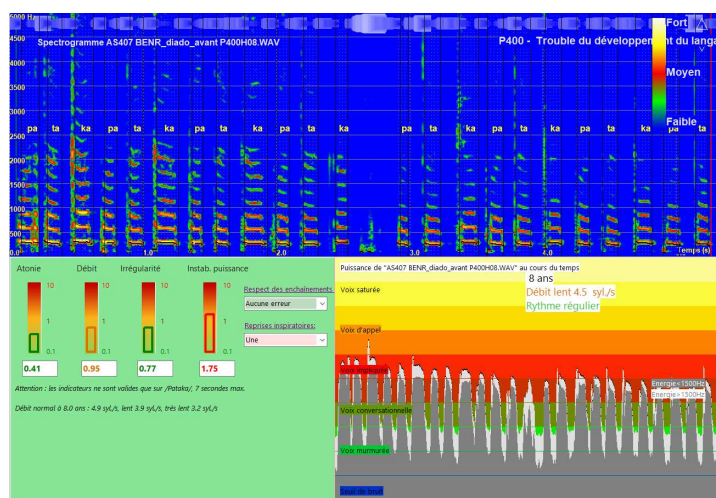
5000 Hz
4500
Spectrogramme AS407 BENR_diado_avant P400H08.WAV
P400 - Trouble du développement du langa
Fort
Moyen
Faible
4000
3500
3000
2500
pa ta ka pa ta ka pa ta ka pa ta ka pa ta ka pa ta ka pa ta
2000
1500
1000
500
0.0
1.0
2.0
3.0
4.0
Temps (s)

Atonie
Débit
Irrégularité
Instab. puissance
10
1
0.1
0.41
0.95
0.77
1.75
Respect des enchaînements
Aucune erreur
Reprises inspiratoires:
Une
Attention : les indicateurs ne sont valides que sur /Pataka/, 7 secondes max.
Débit normal à 8.0 ans : 4.9 syl./s, lent 3.9 syl./s, très lent 3.2 syl./s

Puissance de "AS407 BENR_diado_avant P400H08.WAV" au cours du temps
8 ans
Débit lent 4.5 syl./s
Rythme régulier
Voix saturée
Voix d'appel
Voix projetée
Voix conversationnelle
Voix murmurée
Seuil de bruit
Energie<1500Hz
Energie>1500Hz